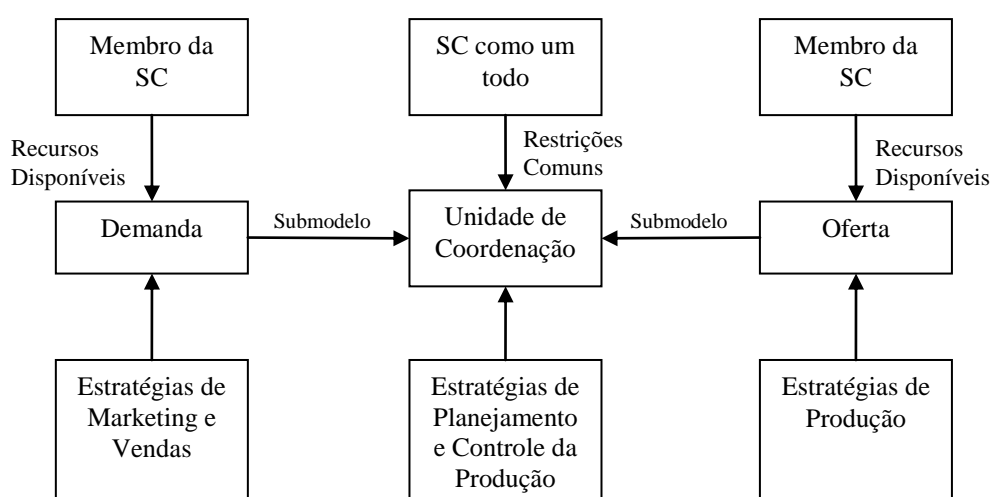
Membro da SC

SC como um todo

Membro da SC

Recursos Disponíveis

Restrições Comuns

Recursos Disponíveis

Demanda

Submodelo

Unidade de Coordenação

Submodelo

Oferta

Estratégias de Marketing e Vendas

Estratégias de Planejamento e Controle da Produção

Estratégias de Produção